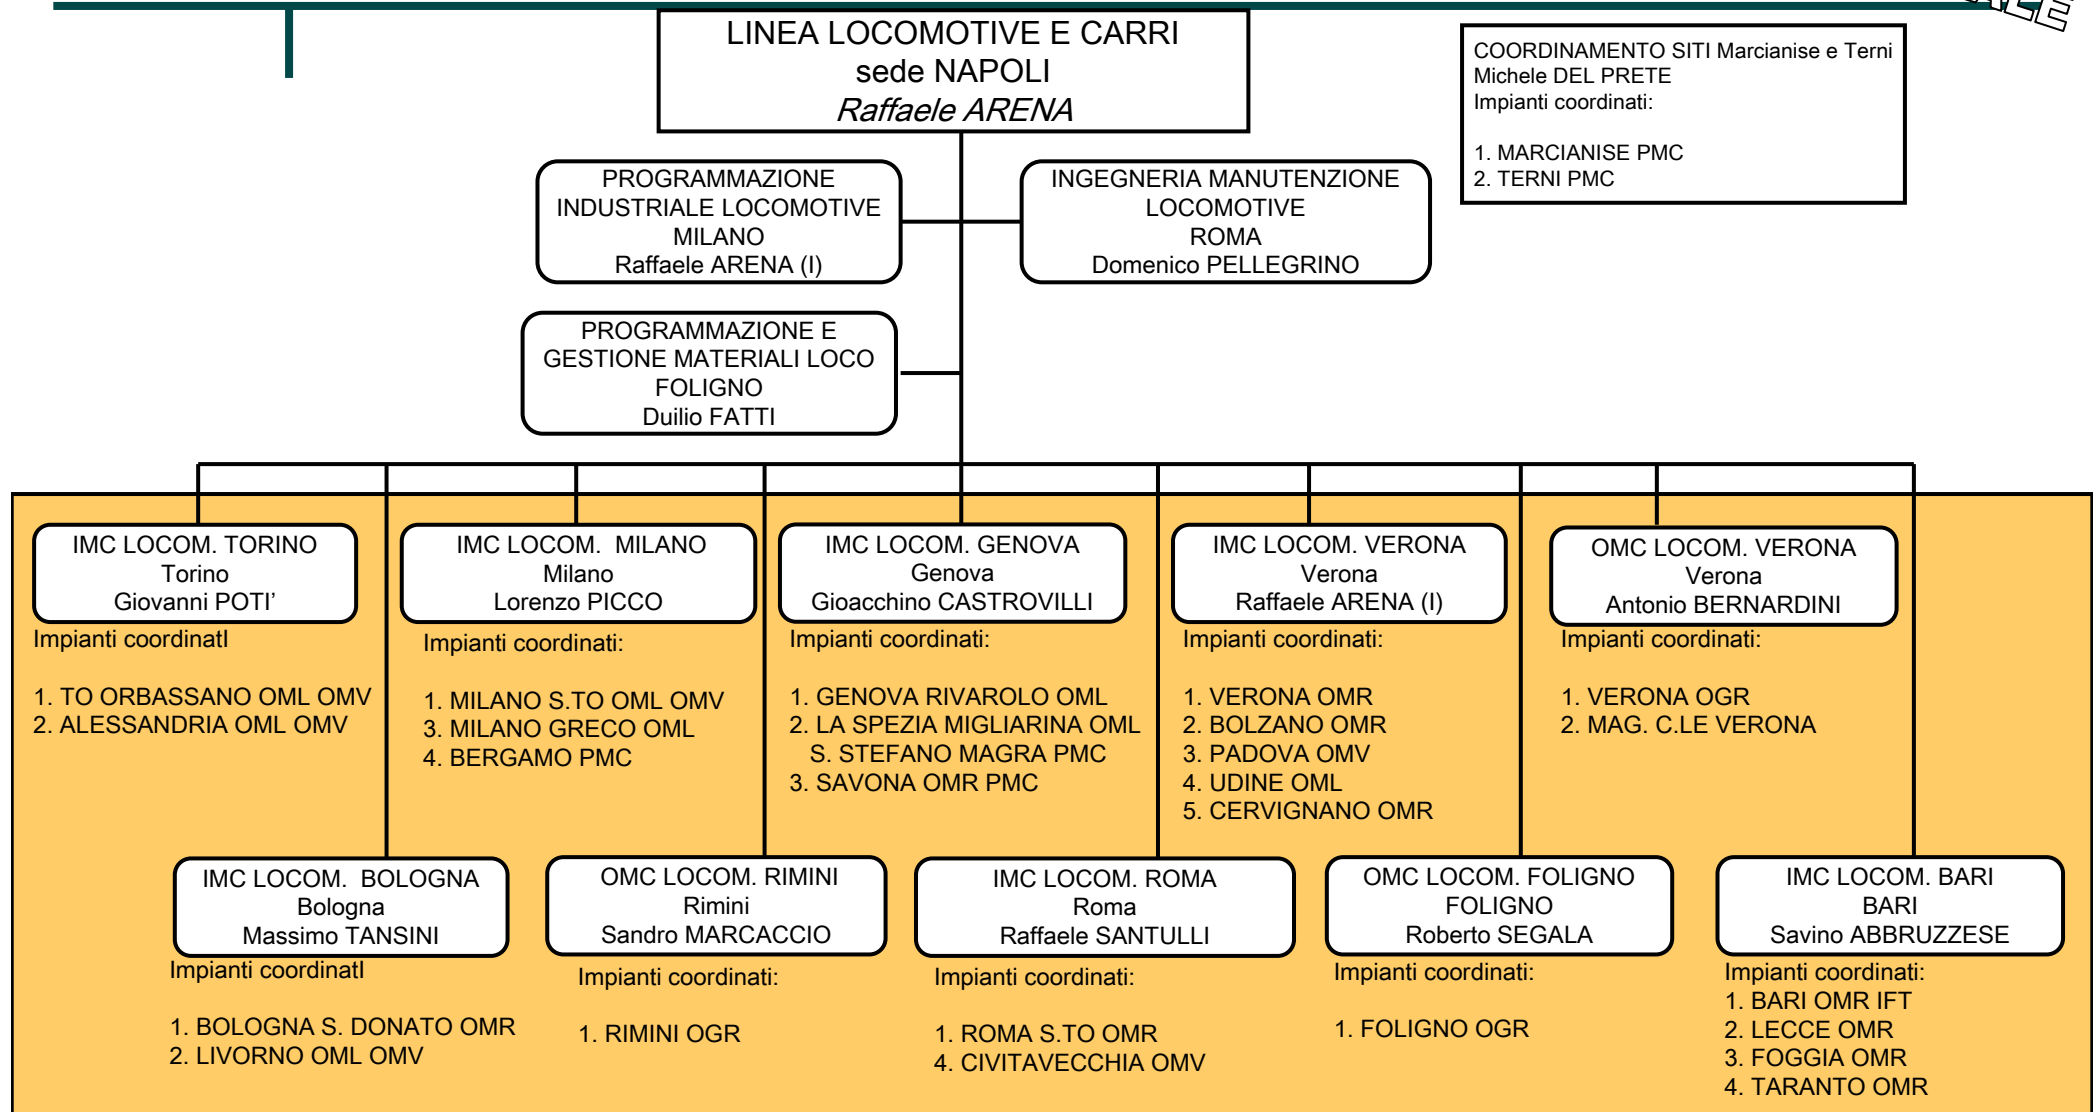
LINEA LOCOMOTIVE E CARRI
sede NAPOLI
Raffaele ARENA

COORDINAMENTO SITI Marcianise e Terni
Michele DEL PRETE
Impianti coordinati:

1. MARCIANISE PMC
2. TERNI PMC

PROGRAMMAZIONE INDUSTRIALE LOCOMOTIVE
MILANO
Raffaele ARENA (I)

INGEGNERIA MANUTENZIONE LOCOMOTIVE
ROMA
Domenico PELLEGRINO

PROGRAMMAZIONE E GESTIONE MATERIALI LOCO
FOLIGNO
Duilio FATTI

IMC LOCOM. TORINO
Torino
Giovanni POTI’

Impianti coordinatI

1. TO ORBASSANO OML OMV
2. ALESSANDRIA OML OMV

IMC LOCOM. MILANO
Milano
Lorenzo PICCO

Impianti coordinati:

1. MILANO S.TO OML OMV
3. MILANO GRECO OML
4. BERGAMO PMC

IMC LOCOM. GENOVA
Genova
Gioacchino CASTROVILLI

Impianti coordinati:

1. GENOVA RIVAROLO OML
2. LA SPEZIA MIGLIARINA OML
S. STEFANO MAGRA PMC
3. SAVONA OMR PMC

IMC LOCOM. VERONA
Verona
Raffaele ARENA (I)

Impianti coordinati:

1. VERONA OMR
2. BOLZANO OMR
3. PADOVA OMV
4. UDINE OML
5. CERVIGNANO OMR

OMC LOCOM. VERONA
Verona
Antonio BERNARDINI

Impianti coordinati:

1. VERONA OGR
2. MAG. C.LE VERONA

IMC LOCOM. BOLOGNA
Bologna
Massimo TANSINI

Impianti coordinatI

1. BOLOGNA S. DONATO OMR
2. LIVORNO OML OMV

OMC LOCOM. RIMINI
Rimini
Sandro MARCACCIO

Impianti coordinati:

1. RIMINI OGR

IMC LOCOM. ROMA
Roma
Raffaele SANTULLI

Impianti coordinati:

1. ROMA S.TO OMR
4. CIVITAVECCHIA OMV

OMC LOCOM. FOLIGNO
FOLIGNO
Roberto SEGALA

Impianti coordinati:

1. FOLIGNO OGR

IMC LOCOM. BARI
BARI
Savino ABBRUZZESE

Impianti coordinati:
1. BARI OMR IFT
2. LECCE OMR
3. FOGGIA OMR
4. TARANTO OMR